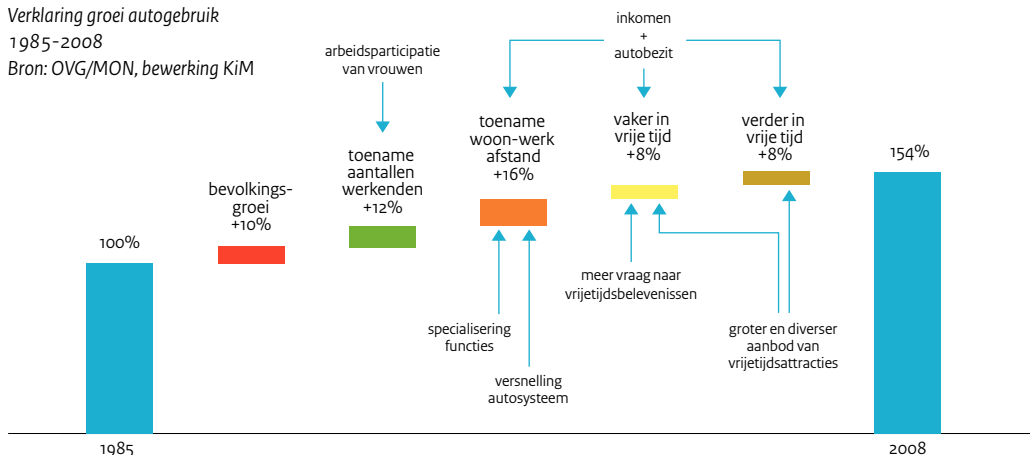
Verklaring groei autogebruik
1985-2008
Bron: OVG/MON, bewerking KiM

inkomen
+
autobezit

arbeidsparticipatie
van vrouwen

toename
woon-werk
afstand
+16%

vaker in
vrije tijd
+8%

verder in
vrije tijd
+8%

154%

toename
aantallen
werkenden
+12%

bevolkings-
groei
+10%

100%

meer vraag naar
vrijetijdsbelevenissen

specialisering
functies

groter en diverser
aanbod van
vrijetijdsattracties

versnelling
autosysteem

1985

2008